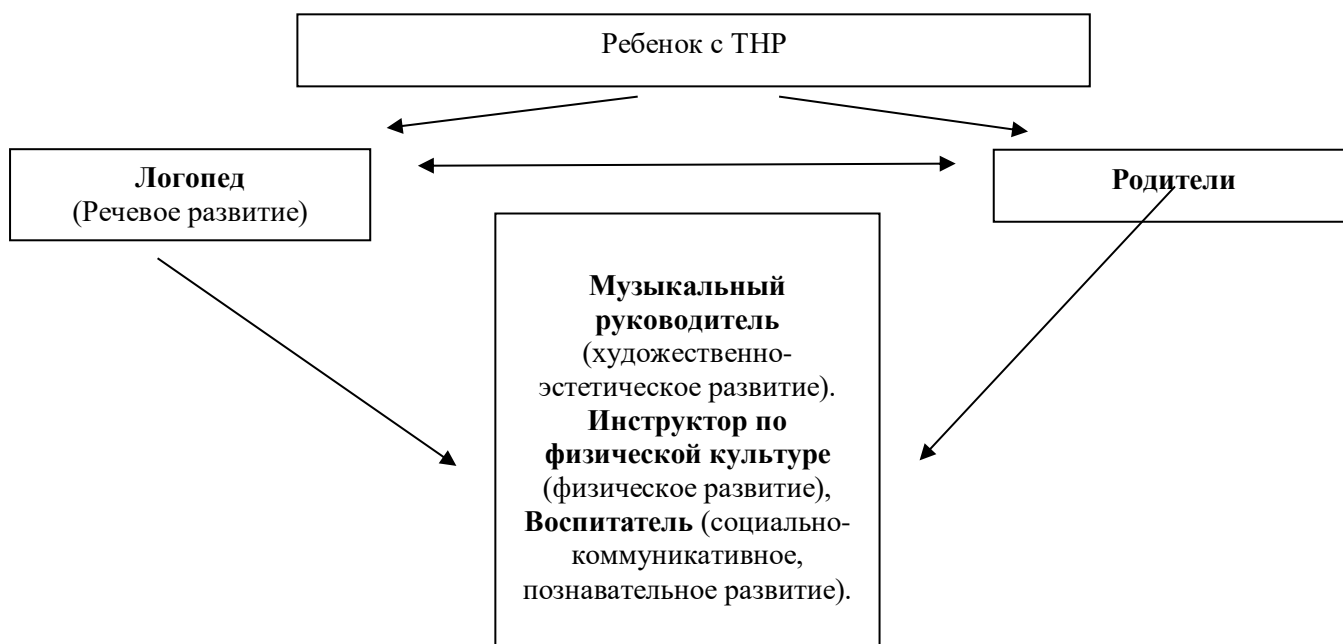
Ребенок с ТНР

Логопед
(Речевое развитие)

Родители

Музыкальный руководитель (художественно-эстетическое развитие). Инструктор по физической культуре (физическое развитие), Воспитатель (социально-коммуникативное, познавательное развитие).